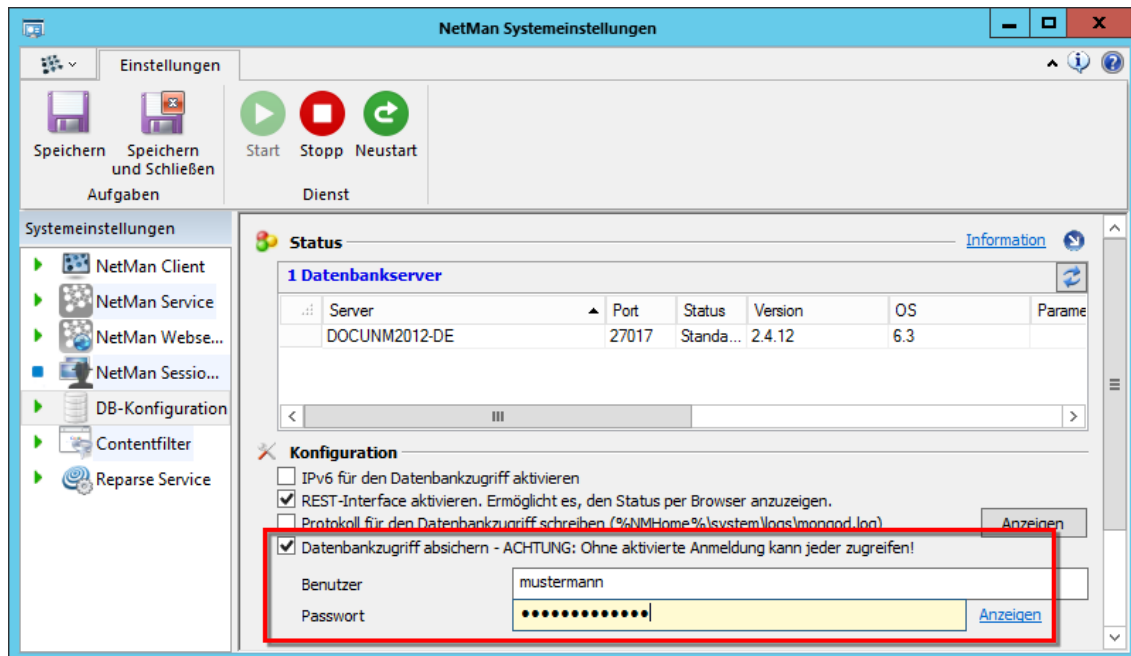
NetMan Systemeinstellungen

Einstellungen

Speichern
Speichern und Schließen
Aufgaben

Start
Stopp
Neustart
Dienst

Systemeinstellungen
NetMan Client
NetMan Service
NetMan Webse...
NetMan Sessio...
DB-Konfiguration
Contentfilter
Reparse Service

Status
Information

1 Datenbankserver

| Server | Port | Status | Version | OS | Parame |
|---|---|---|---|---|---|
| DOCUNM2012-DE | 27017 | Standa... | 2.4.12 | 6.3 | |

Konfiguration
IPv6 für den Datenbankzugriff aktivieren
REST-Interface aktivieren. Ermöglicht es, den Status per Browser anzuzeigen.
Protokoll für den Datenbankzugriff schreiben (%NMHome%\system\logs\mongod.log)
Anzeigen
Datenbankzugriff absichern - ACHTUNG: Ohne aktivierte Anmeldung kann jeder zugreifen!
Benutzer mustermann
Passwort •••••••••••••
Anzeigen